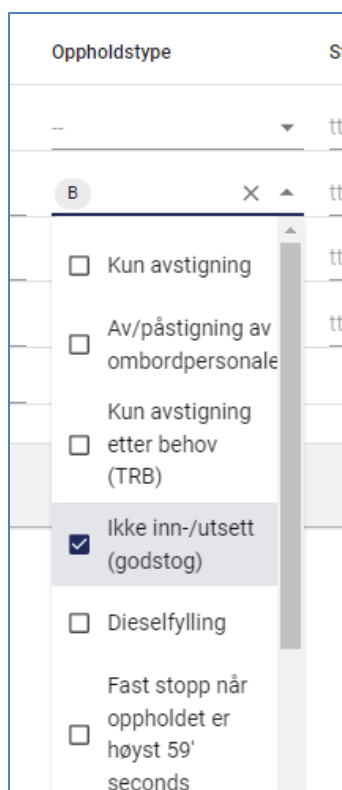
Oppholdstype

S

--

tt

B

×

tt

tt

tt

Kun avstigning

Av/påstigning av ombordpersonale

Kun avstigning etter behov (TRB)

Ikke inn-/utsett (godstog)

Dieselfylling

Fast stopp når oppholdet er høyst 59' seconds